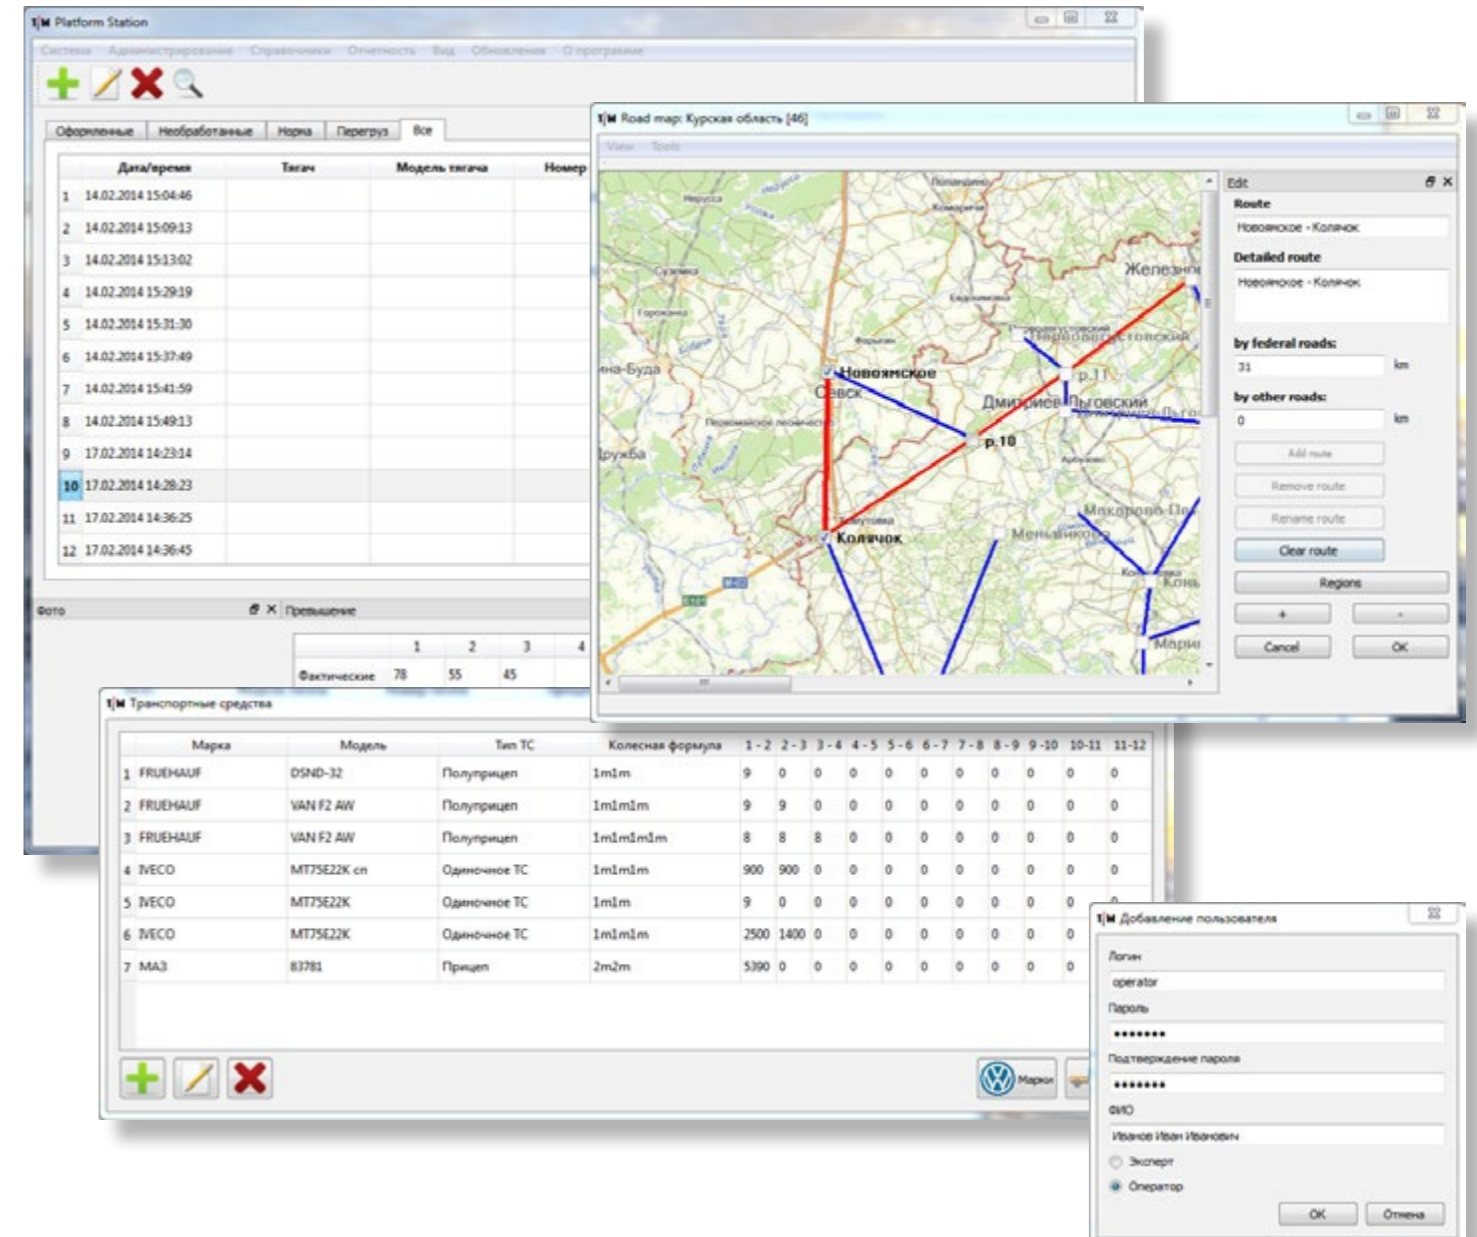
Platform Station

Система Администрирование Справочники Отчетность Вид Обновление О программе

Оформленные Необработанные Норма Перегруз Все

| | Дата/время | Тягач | Модель тягача | Номер |
|---|---|---|---|---|
| 1 | 14.02.2014 15:04:46 | | | |
| 2 | 14.02.2014 15:09:13 | | | |
| 3 | 14.02.2014 15:13:02 | | | |
| 4 | 14.02.2014 15:29:19 | | | |
| 5 | 14.02.2014 15:31:30 | | | |
| 6 | 14.02.2014 15:37:49 | | | |
| 7 | 14.02.2014 15:41:59 | | | |
| 8 | 14.02.2014 15:49:13 | | | |
| 9 | 17.02.2014 14:23:14 | | | |
| 10 | 17.02.2014 14:28:23 | | | |
| 11 | 17.02.2014 14:36:25 | | | |
| 12 | 17.02.2014 14:36:45 | | | |

Фото

Превышение

| | 1 | 2 | 3 | 4 |
|---|---|---|---|---|
| Фактические | 78 | 55 | 45 | |

Road map: Курская область [46]

View Tools

Железногорск
Новоямское
Севск
Дмитриев-Льговский
р.10
р.11
Дружба
Колячок
Макарово
Меньшиково
Конь
Марин
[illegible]-Буда

Edit
Route
Новоямское - Колячок
Detailed route
Новоямское - Колячок
by federal roads:
31 km
by other roads:
0 km
Add route
Remove route
Rename route
Clear route
Regions
+
-
Cancel
OK

Транспортные средства

| | Марка | Модель | Тип ТС | Колесная формула | 1-2 | 2-3 | 3-4 | 4-5 | 5-6 | 6-7 | 7-8 | 8-9 | 9-10 | 10-11 | 11-12 |
|---|---|---|---|---|---|---|---|---|---|---|---|---|---|---|---|
| 1 | FRUEHAUF | DSND-32 | Полуприцеп | 1m1m | 9 | 0 | 0 | 0 | 0 | 0 | 0 | 0 | 0 | 0 | 0 |
| 2 | FRUEHAUF | VAN F2 AW | Полуприцеп | 1m1m1m | 9 | 9 | 0 | 0 | 0 | 0 | 0 | 0 | 0 | 0 | 0 |
| 3 | FRUEHAUF | VAN F2 AW | Полуприцеп | 1m1m1m1m | 8 | 8 | 8 | 0 | 0 | 0 | 0 | 0 | 0 | 0 | 0 |
| 4 | IVECO | MT75E22K cn | Одиночное ТС | 1m1m1m | 900 | 900 | 0 | 0 | 0 | 0 | 0 | 0 | 0 | 0 | 0 |
| 5 | IVECO | MT75E22K | Одиночное ТС | 1m1m | 9 | 0 | 0 | 0 | 0 | 0 | 0 | 0 | 0 | 0 | 0 |
| 6 | IVECO | MT75E22K | Одиночное ТС | 1m1m1m | 2500 | 1400 | 0 | 0 | 0 | 0 | 0 | 0 | 0 | 0 | |
| 7 | МАЗ | 83781 | Прицеп | 2m2m | 5390 | 0 | 0 | 0 | 0 | 0 | 0 | 0 | 0 | 0 | |

Марки

Добавление пользователя
Логин
operator
Пароль
•••••••
Подтверждение пароля
•••••••
ФИО
Иванов Иван Иванович
Эксперт
Оператор
OK Отмена